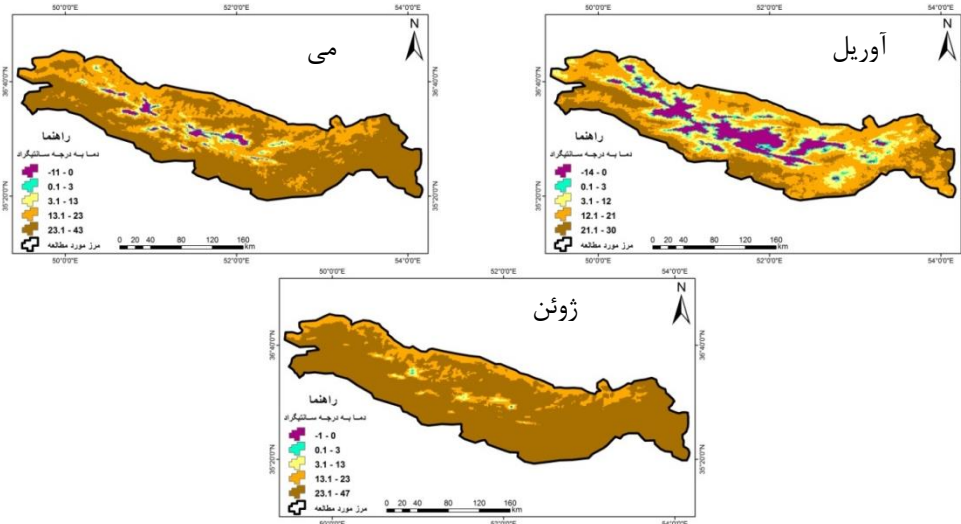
50°0'0"E
52°0'0"E
54°0'0"E
N
آوریل
36°40'0"N
36°40'0"N
راهنما
دما به درجه سانتیگراد
-14 - 0
0.1 - 3
3.1 - 12
12.1 - 21
21.1 - 30
مرز مورد مطالعه
0 20 40 80 120 160 km
35°20'0"N
35°20'0"N
50°0'0"E
52°0'0"E
54°0'0"E

50°0'0"E
52°0'0"E
54°0'0"E
N
می
36°40'0"N
36°40'0"N
راهنما
دما به درجه سانتیگراد
-11 - 0
0.1 - 3
3.1 - 13
13.1 - 23
23.1 - 43
مرز مورد مطالعه
0 20 40 80 120 160 km
35°20'0"N
35°20'0"N
50°0'0"E
52°0'0"E
54°0'0"E

50°0'0"E
52°0'0"E
54°0'0"E
N
ژوئن
36°40'0"N
36°40'0"N
راهنما
دما به درجه سانتیگراد
-1 - 0
0.1 - 3
3.1 - 13
13.1 - 23
23.1 - 47
مرز مورد مطالعه
0 20 40 80 120 160 km
35°20'0"N
35°20'0"N
50°0'0"E
52°0'0"E
54°0'0"E